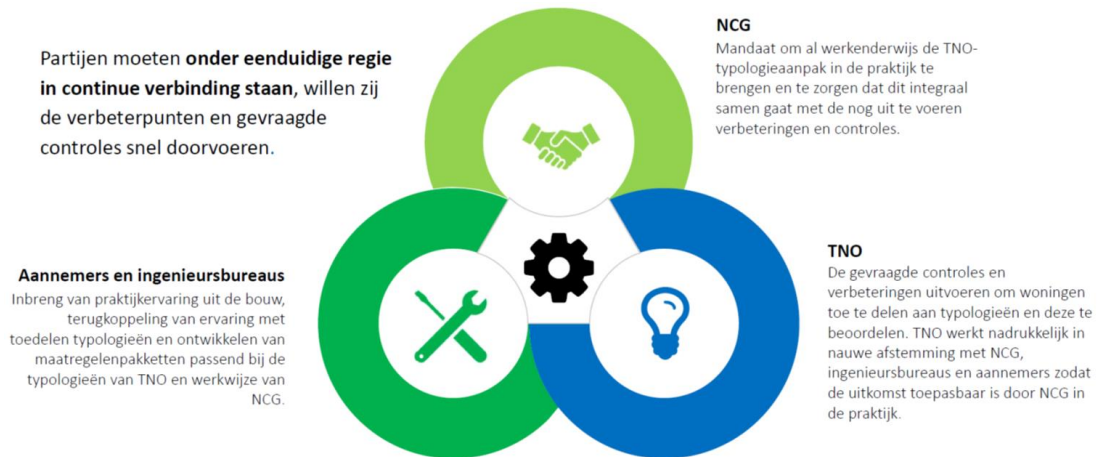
Partijen moeten **onder eenduidige regie in continue verbinding staan**, willen zij de verbeterpunten en gevraagde controles snel doorvoeren.

**NCG**
Mandaat om al werkenderwijs de TNO-typologieaanpak in de praktijk te brengen en te zorgen dat dit integraal samen gaat met de nog uit te voeren verbeteringen en controles.

**Aannemers en ingenieursbureaus**
Inbreng van praktijkervaring uit de bouw, terugkoppeling van ervaring met toedelen typologieën en ontwikkelen van maatregelenpakketten passend bij de typologieën van TNO en werkwijze van NCG.

**TNO**
De gevraagde controles en verbeteringen uitvoeren om woningen toe te delen aan typologieën en deze te beoordelen. TNO werkt nadrukkelijk in nauwe afstemming met NCG, ingenieursbureaus en aannemers zodat de uitkomst toepasbaar is door NCG in de praktijk.